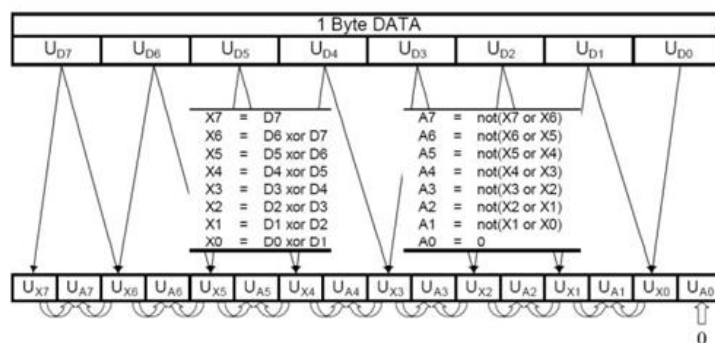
1 Byte DATA

| $U_{D7}$ | $U_{D6}$ | $U_{D5}$ | $U_{D4}$ | $U_{D3}$ | $U_{D2}$ | $U_{D1}$ | $U_{D0}$ |
|---|---|---|---|---|---|---|---|

X7 = D7
X6 = D6 xor D7
X5 = D5 xor D6
X4 = D4 xor D5
X3 = D3 xor D4
X2 = D2 xor D3
X1 = D1 xor D2
X0 = D0 xor D1

A7 = not(X7 or X6)
A6 = not(X6 or X5)
A5 = not(X5 or X4)
A4 = not(X4 or X3)
A3 = not(X3 or X2)
A2 = not(X2 or X1)
A1 = not(X1 or X0)
A0 = 0

| $U_{X7}$ | $U_{A7}$ | $U_{X6}$ | $U_{A6}$ | $U_{X5}$ | $U_{A5}$ | $U_{X4}$ | $U_{A4}$ | $U_{X3}$ | $U_{A3}$ | $U_{X2}$ | $U_{A2}$ | $U_{X1}$ | $U_{A1}$ | $U_{X0}$ | $U_{A0}$ |
|---|---|---|---|---|---|---|---|---|---|---|---|---|---|---|---|

0